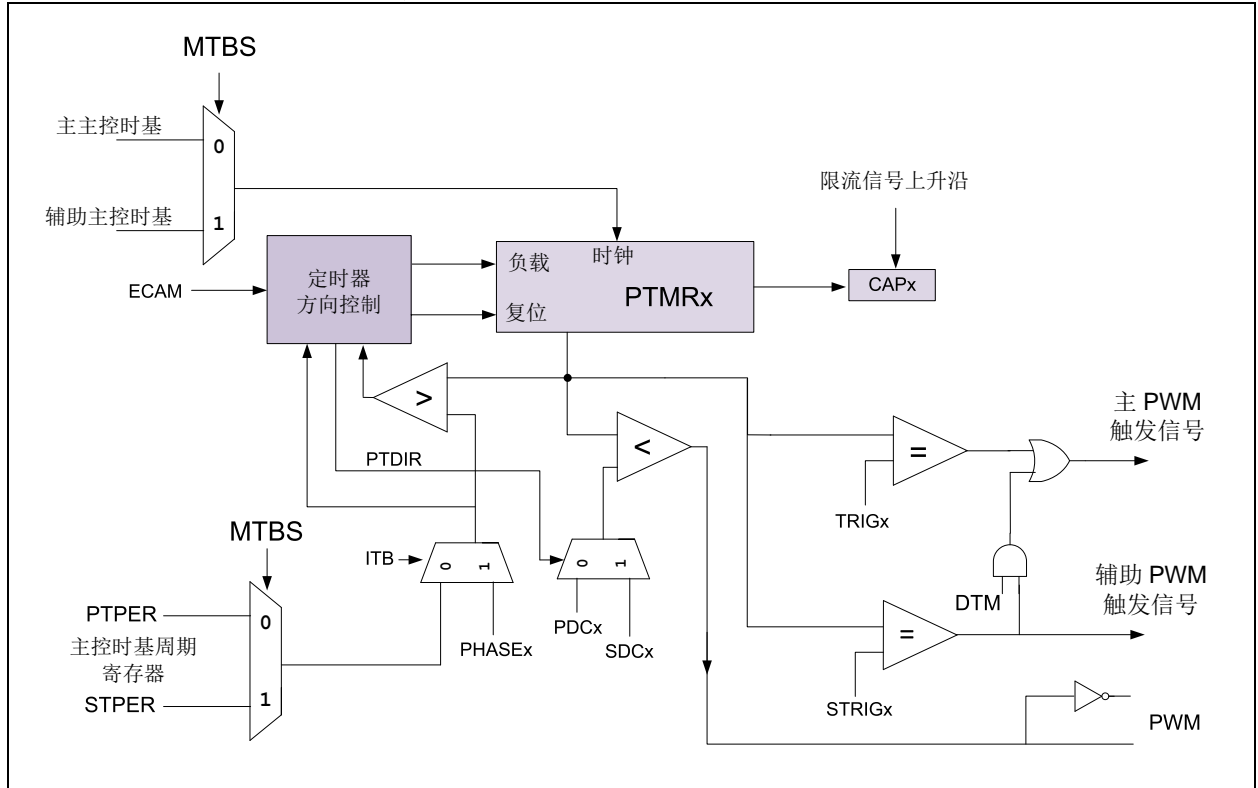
MTBS

主主控时基

0

辅助主控时基

1

限流信号上升沿

ECAM

定时器
方向控制

负载

时钟

复位

PTMRx

CAPx

>

<

PTDIR

主 PWM
触发信号

=

TRIGx

MTBS

ITB

0

1

0

1

辅助 PWM
触发信号

DTM

PTPER

0

主控时基周期
寄存器

PHASEx

PDCx

SDCx

=

STRIGx

STPER

1

PWM